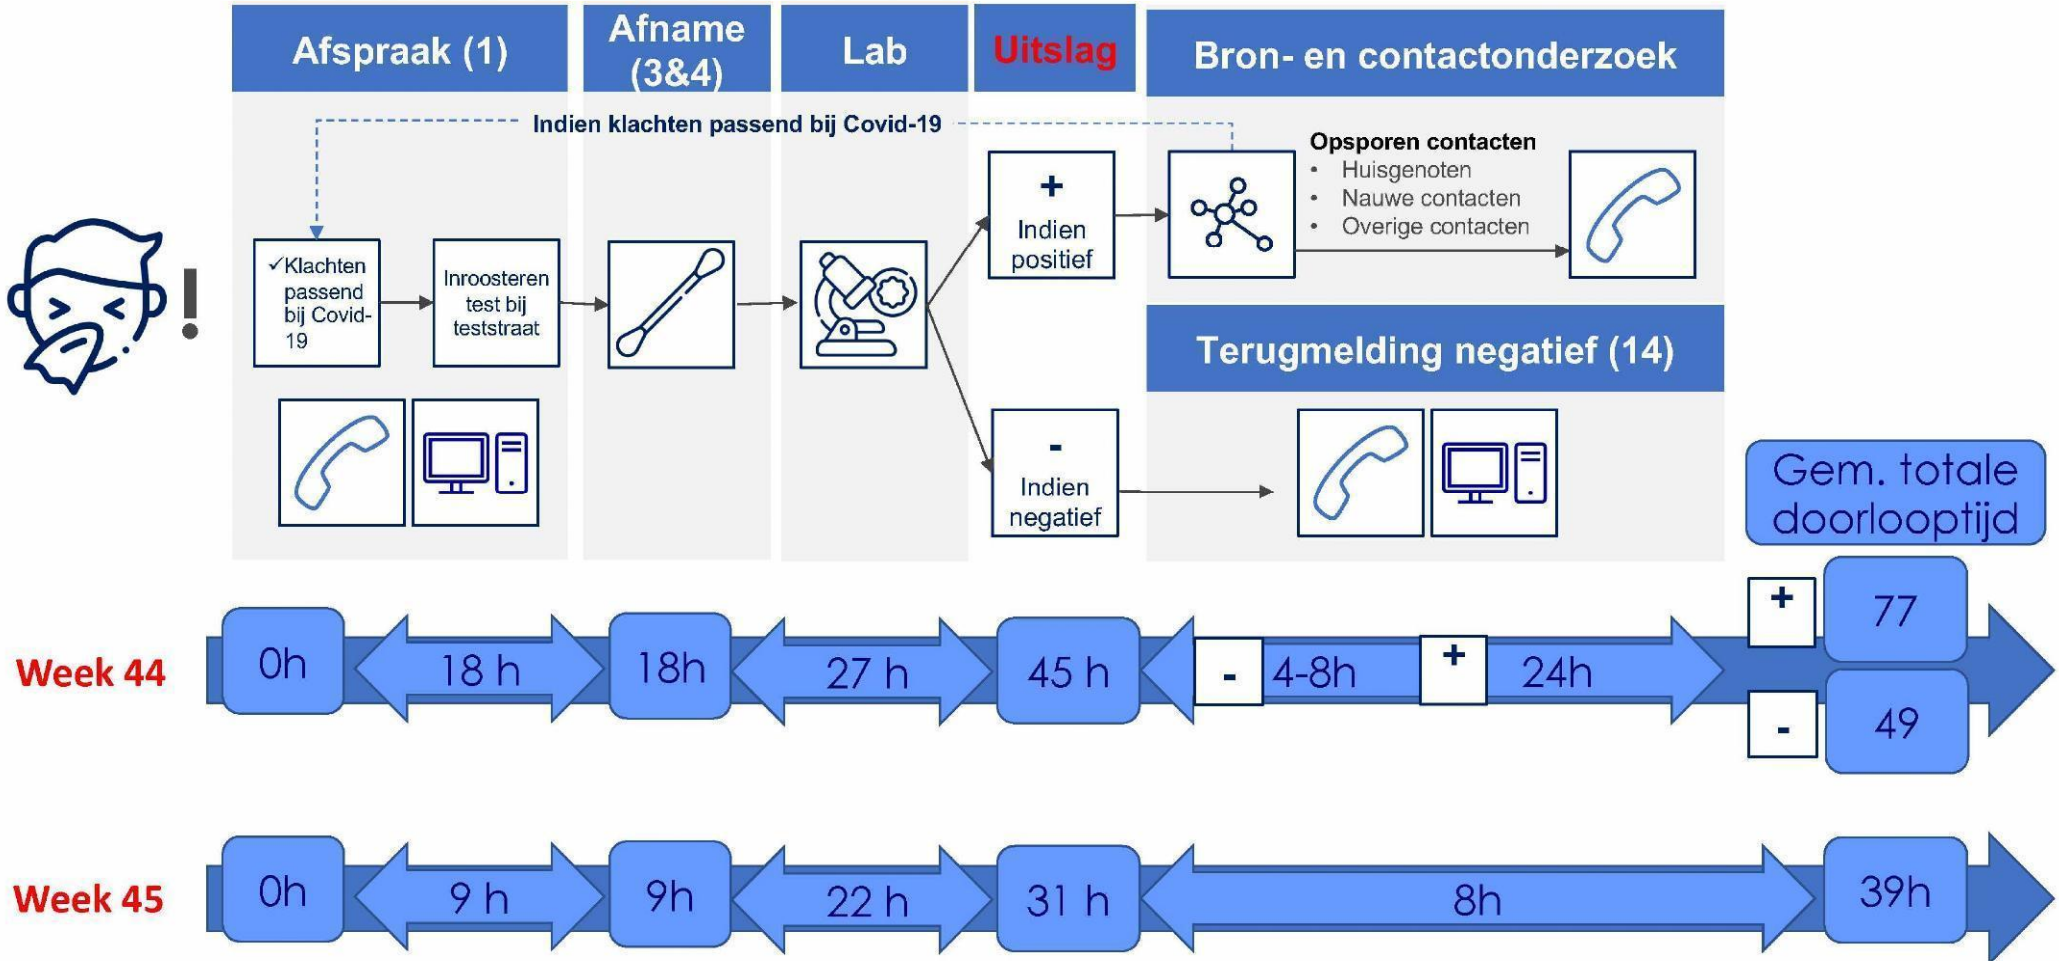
Afspraak (1)

Afname (3&4)

Lab

Uitslag

Bron- en contactonderzoek

Indien klachten passend bij Covid-19

✓Klachten passend bij Covid-19

Inroosteren test bij teststraat

+ Indien positief

Opsporen contacten
• Huisgenoten
• Nauwe contacten
• Overige contacten

Terugmelding negatief (14)

- Indien negatief

Gem. totale doorlooptijd

Week 44

0h

18 h

18h

27 h

45 h

- 4-8h

+ 24h

+ 77

- 49

Week 45

0h

9 h

9h

22 h

31 h

8h

39h